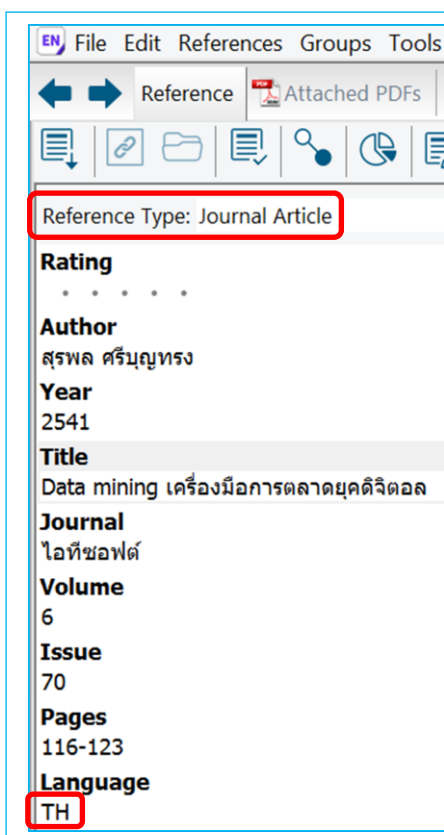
EN File Edit References Groups Tools

Reference Attached PDFs

Reference Type: Journal Article

Rating

Author
สุรพล ศรีบุญทรง

Year
2541

Title
Data mining เครื่องมือการตลาดยุคดิจิตอล

Journal
ไอทีซอฟต์

Volume
6

Issue
70

Pages
116-123

Language
TH